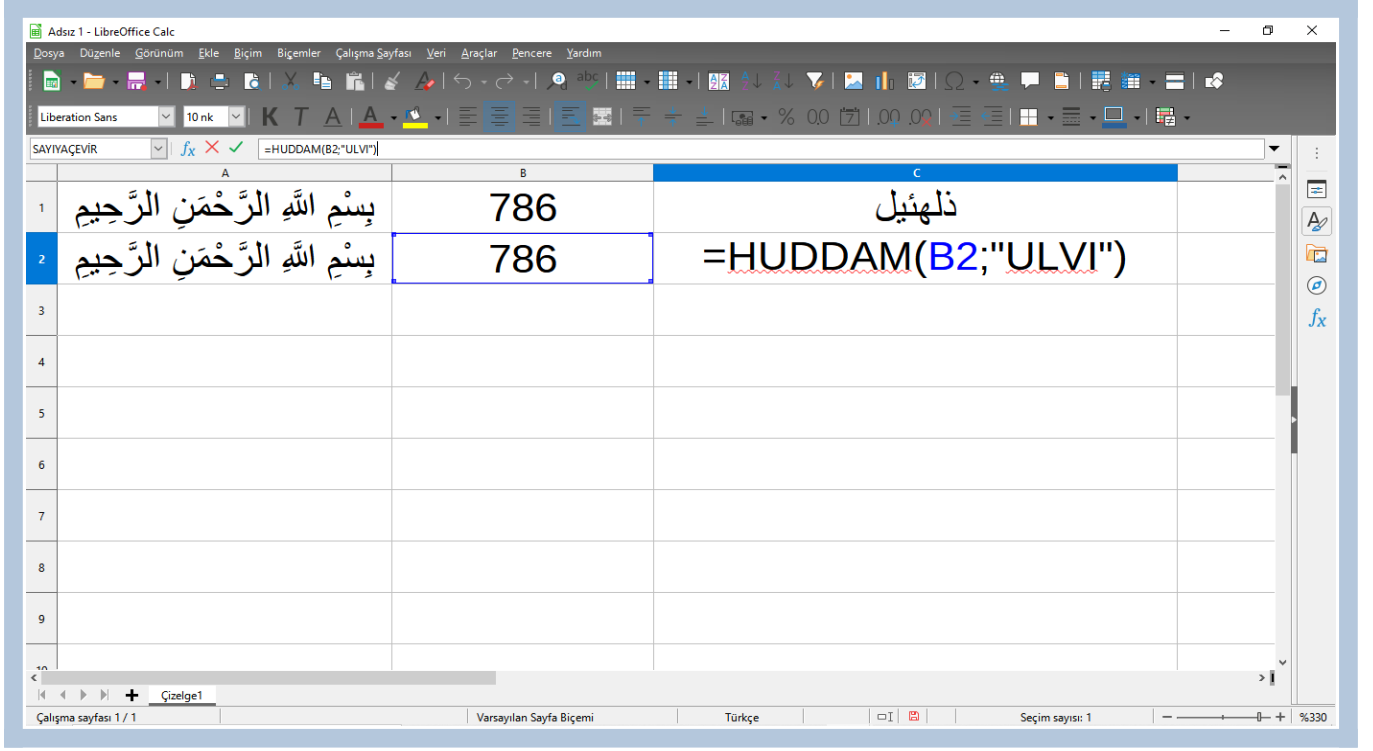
Adsız 1 - LibreOffice Calc

Dosya Düzenle Görünüm Ekle Biçim Biçemler Çalışma Sayfası Veri Araçlar Pencere Yardım

Liberation Sans 10 nk

SAYIYAÇEVİR =HUDDAM(B2;"ULVI")

|   | A | B | C |
|---|---|---|---|
| 1 | بِسْمِ اللَّهِ الرَّحْمَنِ الرَّحِيمِ | 786 | ذلهئيل |
| 2 | بِسْمِ اللَّهِ الرَّحْمَنِ الرَّحِيمِ | 786 | =HUDDAM(B2;"ULVI") |
| 3 | | | |
| 4 | | | |
| 5 | | | |
| 6 | | | |
| 7 | | | |
| 8 | | | |
| 9 | | | |
| 10 | | | |

Çizelge1

Çalışma sayfası 1 / 1 Varsayılan Sayfa Biçemi Türkçe Seçim sayısı: 1 %330